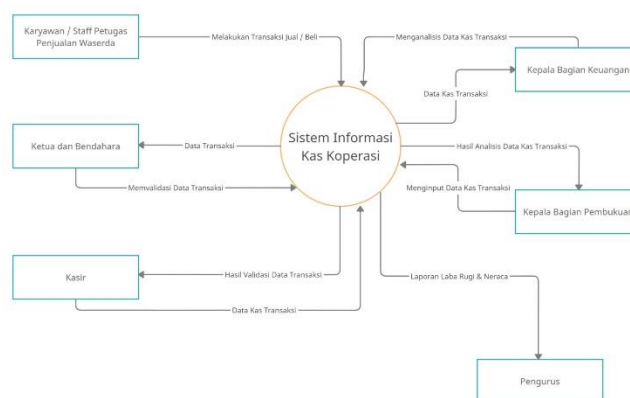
Karyawan / Staff Petugas Penjualan Waserda

Melakukan Transaksi Jual / Beli

Menganalisis Data Kas Transaksi

Kepala Bagian Keuangan

Data Kas Transaksi

Ketua dan Bendahara

Data Transaksi

Sistem Informasi Kas Koperasi

Hasil Analisis Data Kas Transaksi

Memvalidasi Data Transaksi

Menginput Data Kas Transaksi

Kepala Bagian Pembukuan

Kasir

Hasil Validasi Data Transaksi

Laporan Laba Rugi & Neraca

Data Kas Transaksi

Pengurus